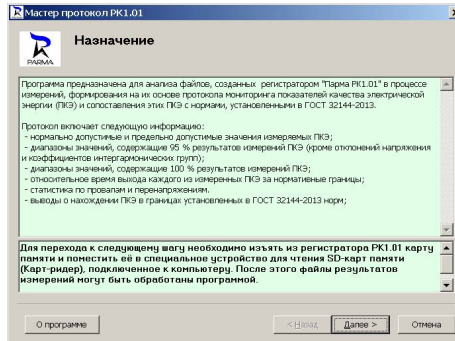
Мастер протокол РК1.01

PARMA

Назначение

Программа предназначена для анализа файлов, созданных регистратором "Парма РК1.01" в процессе измерений, формирования на их основе протокола мониторинга показателей качества электрической энергии (ПКЭ) и сопоставления этих ПКЭ с нормами, установленными в ГОСТ 32144-2013.

Протокол включает следующую информацию:
- нормально допустимые и предельно допустимые значения измеряемых ПКЭ;
- диапазоны значений, содержащие 95 % результатов измерений ПКЭ (кроме отклонений напряжения и коэффициентов интергармонических групп);
- диапазоны значений, содержащие 100 % результатов измерений ПКЭ;
- относительное время выхода каждого из измеренных ПКЭ за нормативные границы;
- статистика по провалам и перенапряжениям.
- выводы о нахождении ПКЭ в границах установленных в ГОСТ 32144-2013 норм;

Для перехода к следующему шагу необходимо изъять из регистратора РК1.01 карту памяти и поместить её в специальное устройство для чтения SD-карт памяти (Карт-ридер), подключенное к компьютеру. После этого файлы результатов измерений могут быть обработаны программой.

О программе

< Назад

Далее >

Отмена